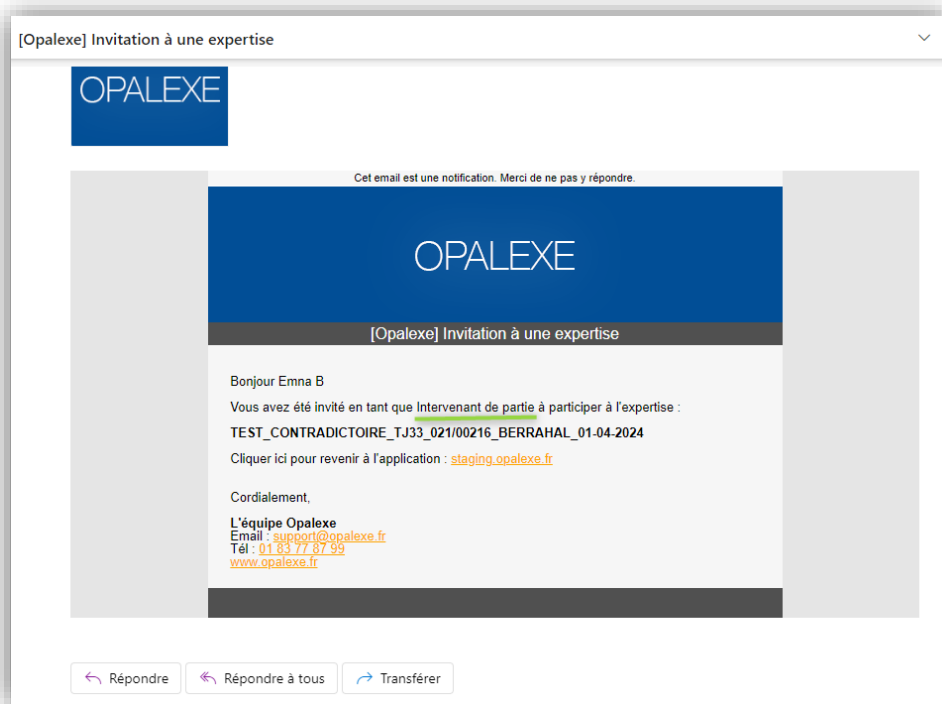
[Opalexe] Invitation à une expertise

OPALEXE

Cet email est une notification. Merci de ne pas y répondre.

OPALEXE

[Opalexe] Invitation à une expertise

Bonjour Emna B

Vous avez été invité en tant que Intervenant de partie à participer à l'expertise :

TEST_CONTRADICTOIRE_TJ33_021/00216_BERRAHAL_01-04-2024

Cliquer ici pour revenir à l'application : staging.opalexe.fr

Cordialement,

L'équipe Opalexe
Email : support@opalexe.fr
Tél : 01 83 77 87 99
www.opalexe.fr

Répondre
Répondre à tous
Transférer